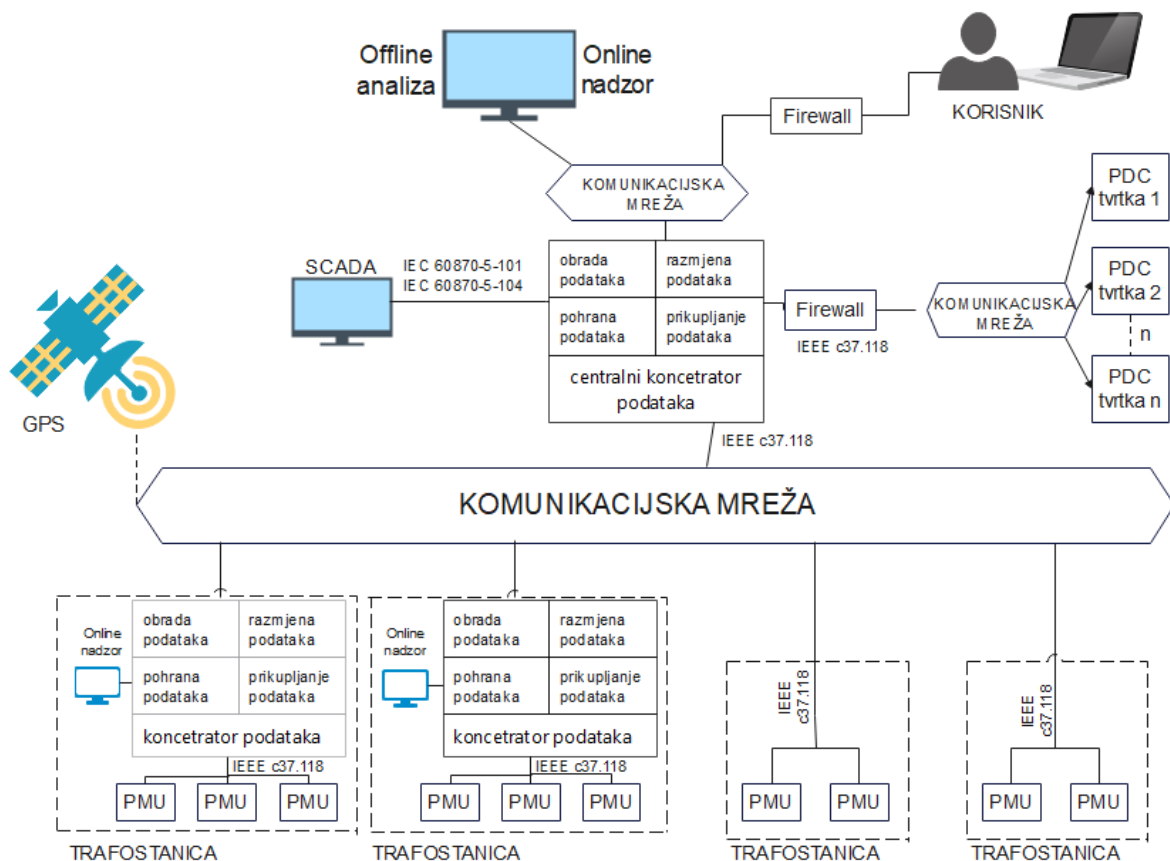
Offline analiza

Online nadzor

Firewall

KORISNIK

KOMUNIKACIJSKA MREŽA

PDC tvrtka 1

SCADA

IEC 60870-5-101
IEC 60870-5-104

obrada podataka | razmjena podataka
pohrana podataka | prikupljanje podataka
centralni koncentrator podataka

Firewall

IEEE c37.118

KOMUNIKACIJSKA MREŽA

PDC tvrtka 2

n

PDC tvrtka n

GPS

IEEE c37.118

KOMUNIKACIJSKA MREŽA

Online nadzor

obrada podataka | razmjena podataka
pohrana podataka | prikupljanje podataka
koncetrator podataka

IEEE c37.118

PMU PMU PMU

TRAFOSTANICA

Online nadzor

obrada podataka | razmjena podataka
pohrana podataka | prikupljanje podataka
koncetrator podataka

IEEE c37.118

PMU PMU PMU

TRAFOSTANICA

IEEE c37.118

PMU PMU

TRAFOSTANICA

IEEE c37.118

PMU PMU

TRAFOSTANICA